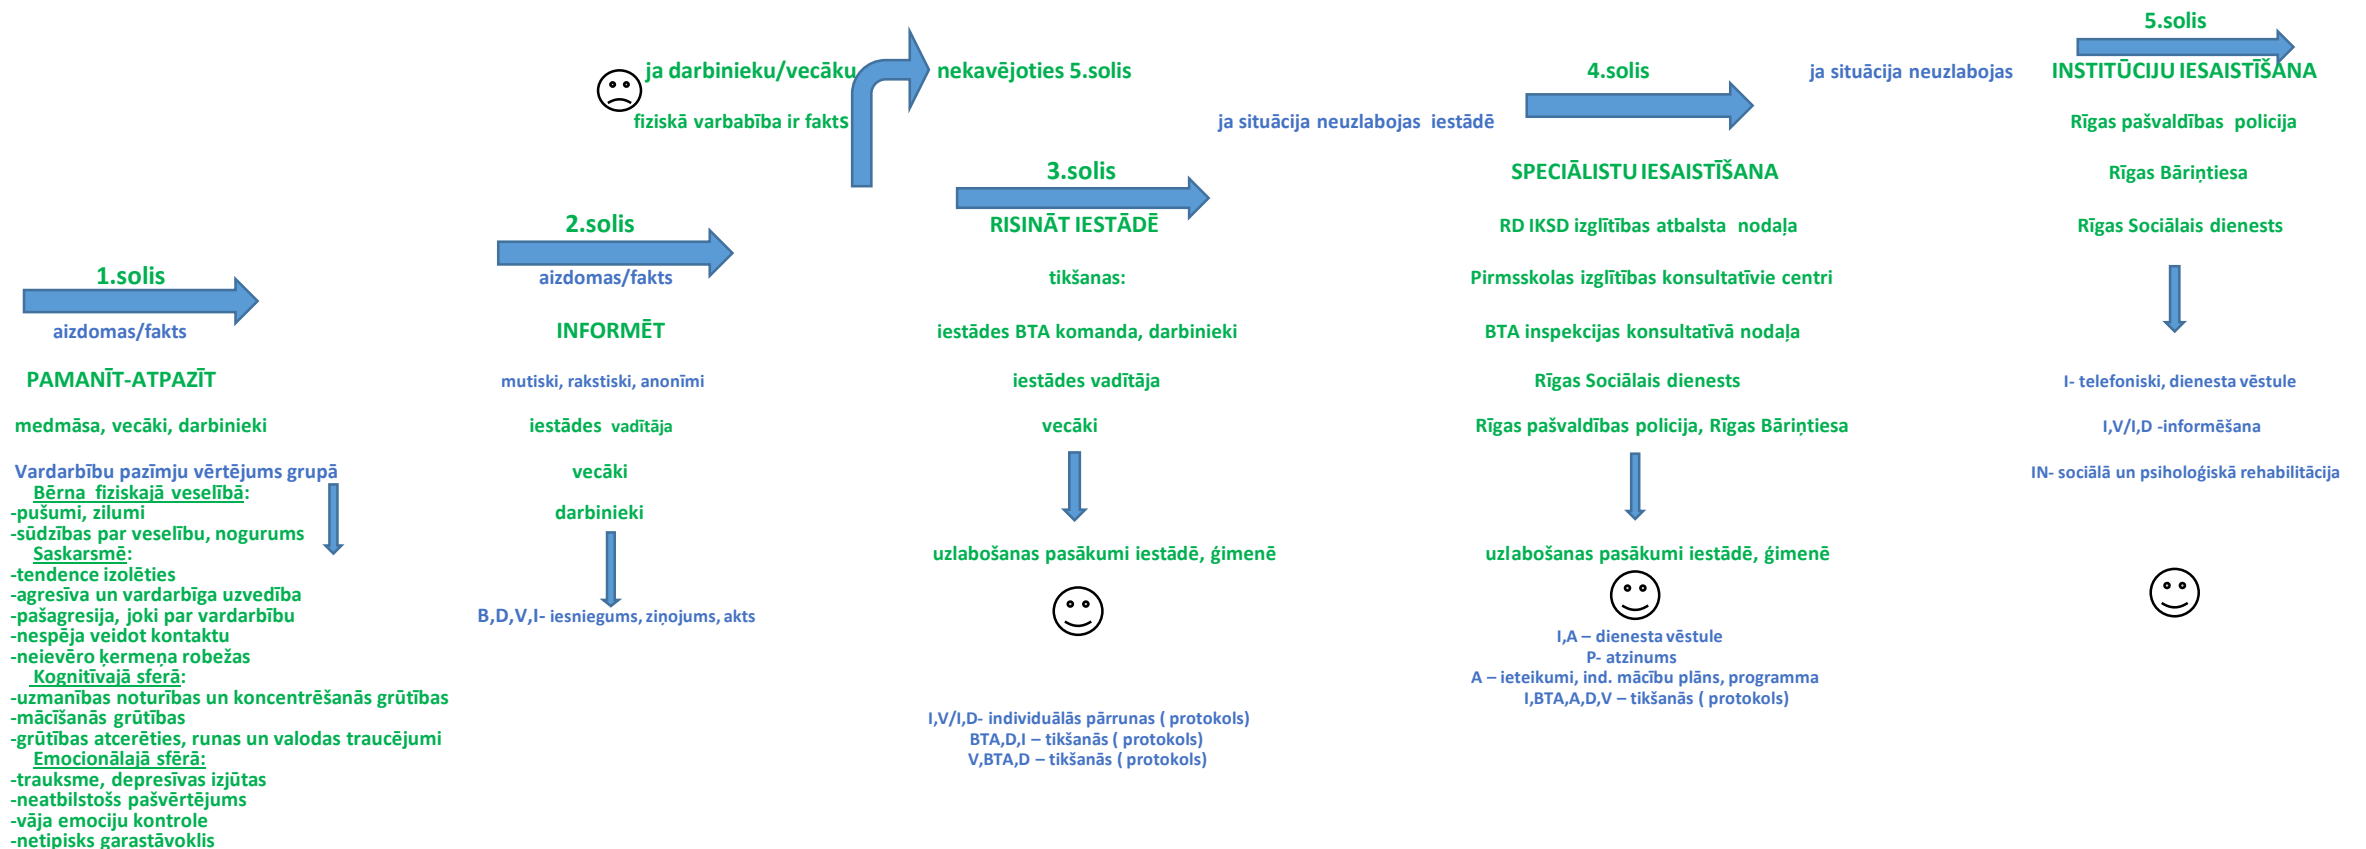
☹ ja darbinieku/vecāku fiziskā varbabība ir fakts

nekavējoties 5.solis

1.solis
aizdomas/fakts
PAMANĪT-ATPAZĪT
medmāsa, vecāki, darbinieki
Vardarbību pazīmju vērtējums grupā
Bērna fiziskajā veselībā:
-pušumi, zilumi
-sūdzības par veselību, nogurums
Saskarsmē:
-tendence izolēties
-agresīva un vardarbīga uzvedība
-pašagresija, joki par vardarbību
-nespēja veidot kontaktu
-neievēro ķermeņa robežas
Kognitīvajā sfērā:
-uzmanības noturības un koncentrēšanās grūtības
-mācīšanās grūtības
-grūtības atcerēties, runas un valodas traucējumi
Emocionālajā sfērā:
-trauksme, depresīvas izjūtas
-neatbilstošs pašvērtējums
-vāja emociju kontrole
-netipisks garastāvoklis

2.solis
aizdomas/fakts
INFORMĒT
mutiski, rakstiski, anonīmi
iestādes vadītāja
vecāki
darbinieki
B,D,V,I- iesniegums, ziņojums, akts

3.solis
RISINĀT IESTĀDĒ
tikšanas:
iestādes BTA komanda, darbinieki
iestādes vadītāja
vecāki
uzlabošanas pasākumi iestādē, ģimenē
☺
I,V/I,D- individuālās pārrunas ( protokols)
BTA,D,I – tikšanās ( protokols)
V,BTA,D – tikšanās ( protokols)

ja situācija neuzlabojas iestādē

4.solis
SPECIĀLISTU IESAISTĪŠANA
RD IKSD izglītības atbalsta nodaļa
Pirmsskolas izglītības konsultatīvie centri
BTA inspekcijas konsultatīvā nodaļa
Rīgas Sociālais dienests
Rīgas pašvaldības policija, Rīgas Bāriņtiesa
uzlabošanas pasākumi iestādē, ģimenē
☺
I,A – dienesta vēstule
P- atzinums
A – ieteikumi, ind. mācību plāns, programma
I,BTA,A,D,V – tikšanās ( protokols)

ja situācija neuzlabojas

5.solis
INSTITŪCIJU IESAISTĪŠANA
Rīgas pašvaldības policija
Rīgas Bāriņtiesa
Rīgas Sociālais dienests
I- telefoniski, dienesta vēstule
I,V/I,D -informēšana
IN- sociālā un psiholoģiskā rehabilitācija
☺